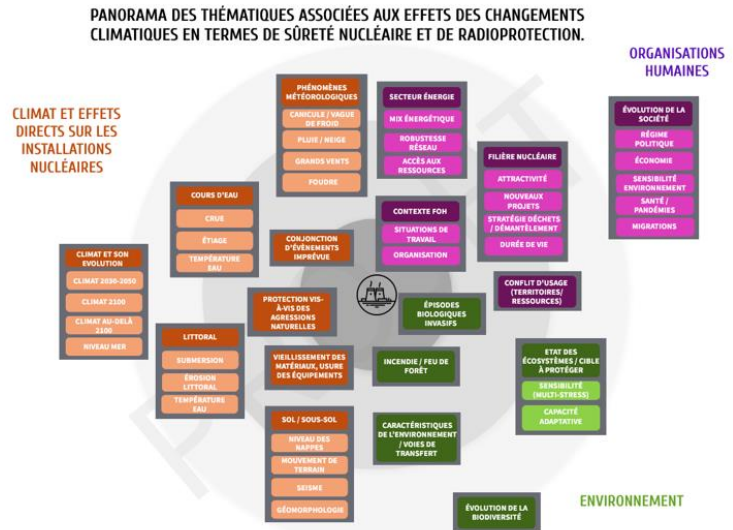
PANORAMA DES THÉMATIQUES ASSOCIÉES AUX EFFETS DES CHANGEMENTS CLIMATIQUES EN TERMES DE SÛRETÉ NUCLÉAIRE ET DE RADIOPROTECTION.

CLIMAT ET EFFETS DIRECTS SUR LES INSTALLATIONS NUCLÉAIRES

ORGANISATIONS HUMAINES

PHÉNOMÈNES MÉTÉOROLOGIQUES
CANICULE / VAGUE DE FROID
PLUIE / NEIGE
GRANDS VENTS
FOUDRE

SECTEUR ÉNERGIE
MIX ÉNERGÉTIQUE
ROBUSTESSE RÉSEAU
ACCÈS AUX RESSOURCES

ÉVOLUTION DE LA SOCIÉTÉ
RÉGIME POLITIQUE
ÉCONOMIE
SENSIBILITÉ ENVIRONNEMENT
SANTÉ / PANDÉMIES
MIGRATIONS

COURS D'EAU
CRUE
ÉTIAGE
TEMPÉRATURE EAU

FILIÈRE NUCLÉAIRE
ATTRACTIVITÉ
NOUVEAUX PROJETS
STRATÉGIE DÉCHETS / DÉMANTÈLEMENT
DURÉE DE VIE

CONTEXTE FOH
SITUATIONS DE TRAVAIL
ORGANISATION

CONJONCTION D'ÉVÉNEMENTS IMPRÉVUE

CLIMAT ET SON EVOLUTION
CLIMAT 2030-2050
CLIMAT 2100
CLIMAT AU-DELÀ 2100
NIVEAU MER

CONFLIT D'USAGE (TERRITOIRES/ RESSOURCES)

PROTECTION VIS-À-VIS DES AGRESSIONS NATURELLES

ÉPISODES BIOLOGIQUES INVASIFS

LITTORAL
SUBMERSION
ÉROSION LITTORAL
TEMPÉRATURE EAU

VIEILLISSEMENT DES MATÉRIAUX, USURE DES ÉQUIPEMENTS

INCENDIE / FEU DE FORÊT

ETAT DES ÉCOSYSTÈMES / CIBLE À PROTÉGER
SENSIBILITÉ (MULTI-STRESS)
CAPACITÉ ADAPTATIVE

SOL / SOUS-SOL
NIVEAU DES NAPPES
MOUVEMENT DE TERRAIN
SEISME
GÉOMORPHOLOGIE

CARACTÉRISTIQUES DE L'ENVIRONNEMENT / VOIES DE TRANSFERT

ENVIRONNEMENT

ÉVOLUTION DE LA BIODIVERSITÉ